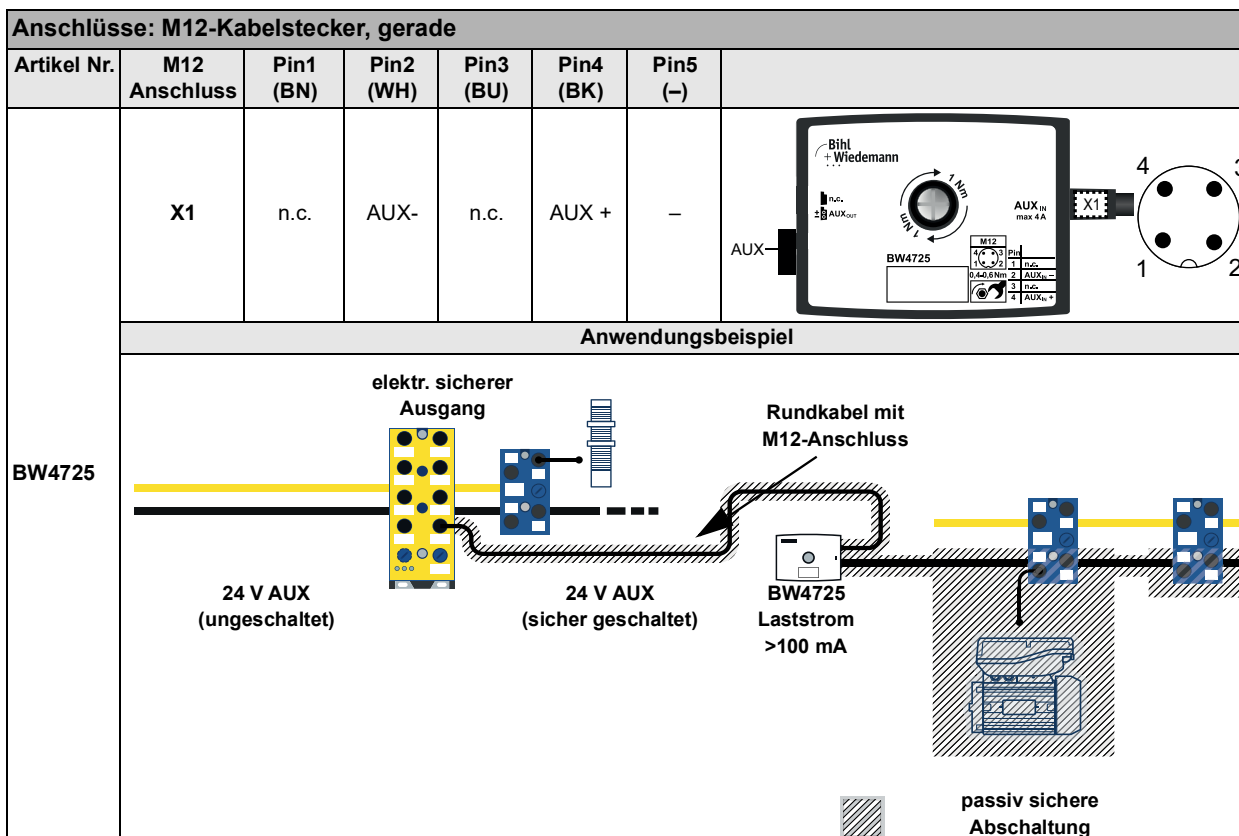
Anschlüsse: M12-Kabelstecker, gerade

| Artikel Nr. | M12 Anschluss | Pin1 (BN) | Pin2 (WH) | Pin3 (BU) | Pin4 (BK) | Pin5 (–) | |
|---|---|---|---|---|---|---|---|
| BW4725 | X1 | n.c. | AUX- | n.c. | AUX + | – | |

Bihl + Wiedemann

1 Nm

1 Nm

n.c.

AUX$_{OUT}$

AUX$_{IN}$ max 4 A

X1

AUX

BW4725

M12

Pin

1 n.c.

2 AUX$_{IN}$ –

3 n.c.

4 AUX$_{IN}$ +

0,4-0,6 Nm

4 3 1 2

Anwendungsbeispiel

elektr. sicherer Ausgang

Rundkabel mit M12-Anschluss

24 V AUX (ungeschaltet)

24 V AUX (sicher geschaltet)

BW4725 Laststrom >100 mA

passiv sichere Abschaltung